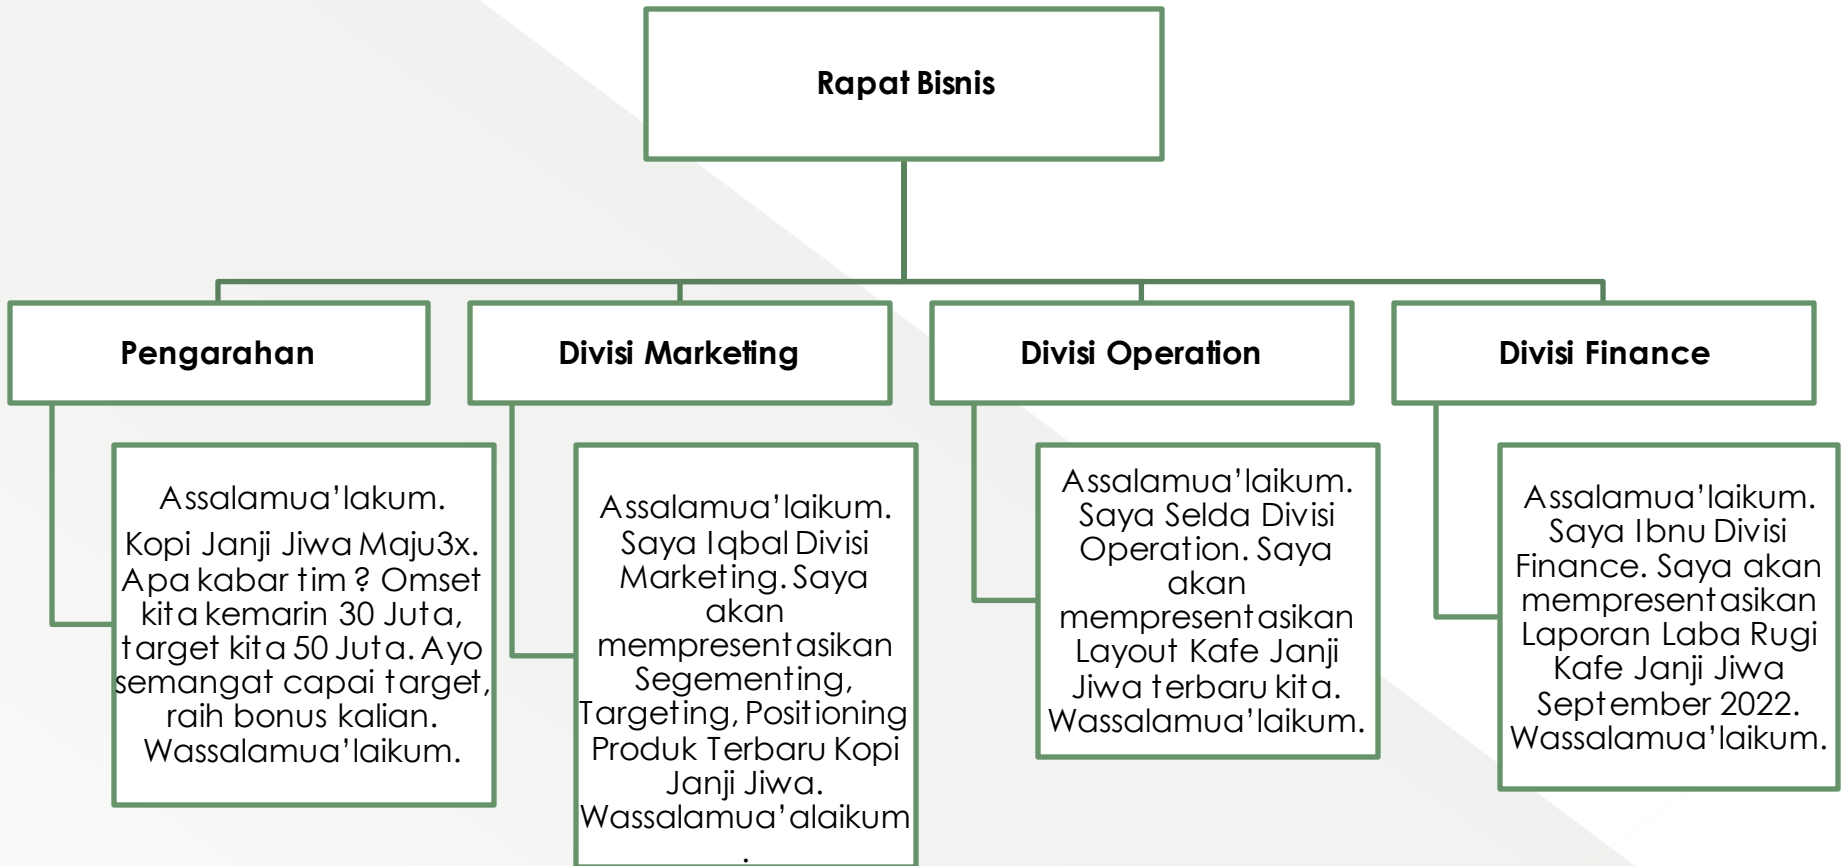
Rapat Bisnis

Pengarahan

Assalamua'lakum.
Kopi Janji Jiwa Maju3x. Apa kabar tim ? Omset kita kemarin 30 Juta, target kita 50 Juta. Ayo semangat capai target, raih bonus kalian. Wassalamua'laikum.

Divisi Marketing

Assalamua'laikum. Saya Iqbal Divisi Marketing. Saya akan mempresentasikan Segementing, Targeting, Positioning Produk Terbaru Kopi Janji Jiwa. Wassalamua'alaikum .

Divisi Operation

Assalamua'laikum. Saya Selda Divisi Operation. Saya akan mempresentasikan Layout Kafe Janji Jiwa terbaru kita. Wassalamua'laikum.

Divisi Finance

Assalamua'laikum. Saya Ibnu Divisi Finance. Saya akan mempresentasikan Laporan Laba Rugi Kafe Janji Jiwa September 2022. Wassalamua'laikum.